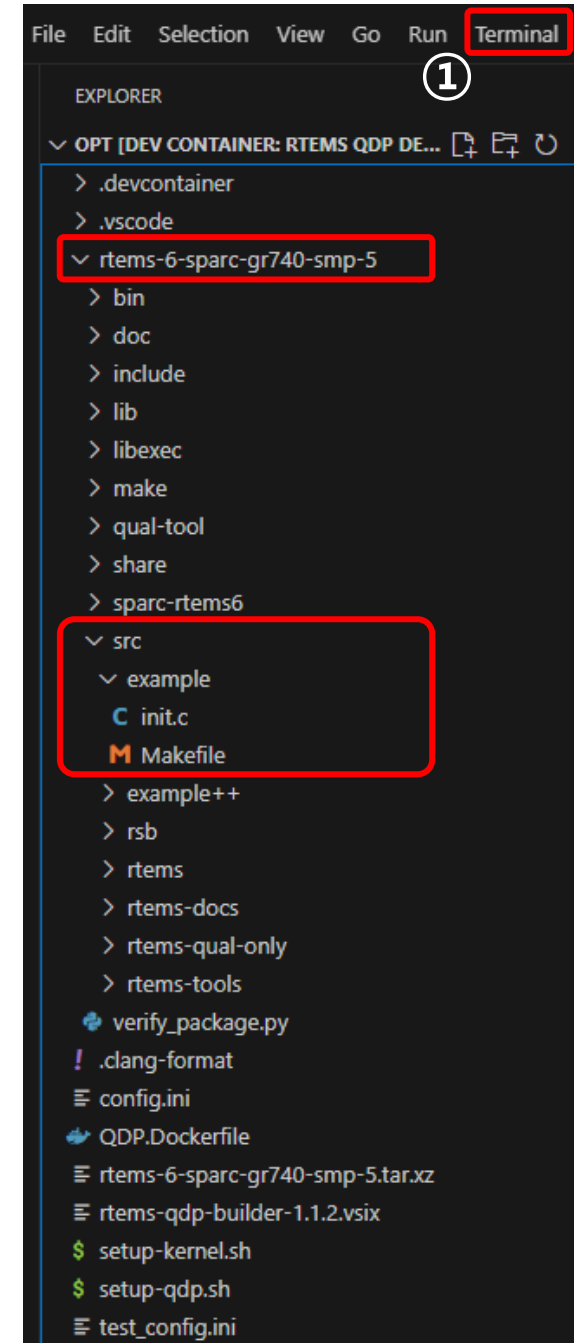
File Edit Selection View Go Run Terminal
①
EXPLORER
OPT [DEV CONTAINER: RTEMS QDP DE...
.devcontainer
.vscode
rtems-6-sparc-gr740-smp-5
bin
doc
include
lib
libexec
make
qual-tool
share
sparc-rtems6
src
example
C init.c
M Makefile
example++
rsb
rtems
rtems-docs
rtems-qual-only
rtems-tools
verify_package.py
! .clang-format
config.ini
QDP.Dockerfile
rtems-6-sparc-gr740-smp-5.tar.xz
rtems-qdp-builder-1.1.2.vsix
$ setup-kernel.sh
$ setup-qdp.sh
test_config.ini